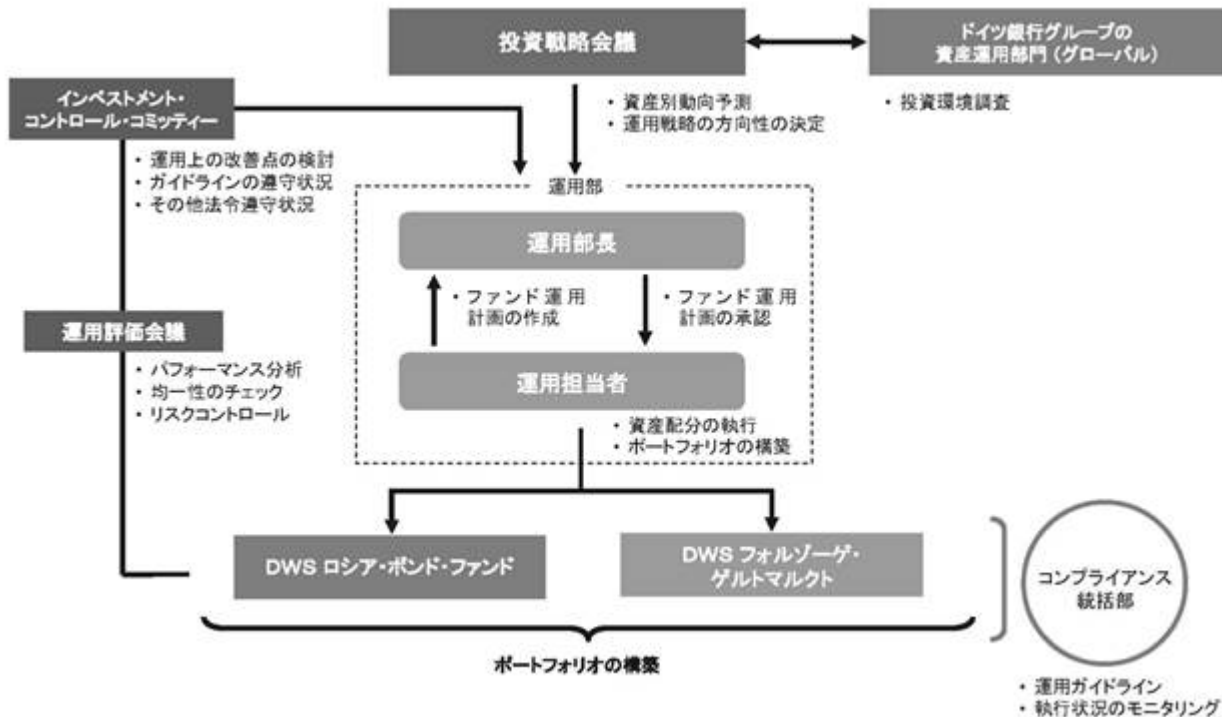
投資戦略会議

ドイツ銀行グループの資産運用部門（グローバル）

・投資環境調査

・資産別動向予測
・運用戦略の方向性の決定

インベストメント・コントロール・コミッティー

・運用上の改善点の検討
・ガイドラインの遵守状況
・その他法令遵守状況

運用部

運用部長

・ファンド運用計画の作成

・ファンド運用計画の承認

運用評価会議

・パフォーマンス分析
・均一性のチェック
・リスクコントロール

運用担当者

・資産配分の執行
・ポートフォリオの構築

DWS ロシア・ボンド・ファンド

DWS フォルゾーゲ・ゲルトマルクト

コンプライアンス統括部

ポートフォリオの構築

・運用ガイドライン
・執行状況のモニタリング